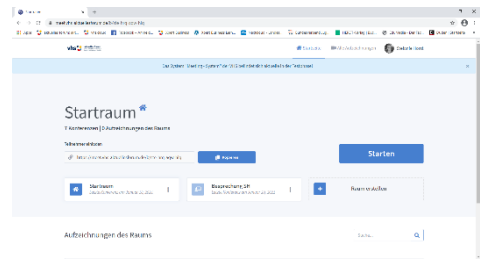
Startraum

1 Konferenzen | 0 Aufzeichnungen des Raums

Teilnehmerlinks

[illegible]

Kopieren

Starten

Startraum

Besprechung SH

Raum erstellen

Aufzeichnungen des Raums

Suche...

Startseite

Alle Aufzeichnungen

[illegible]